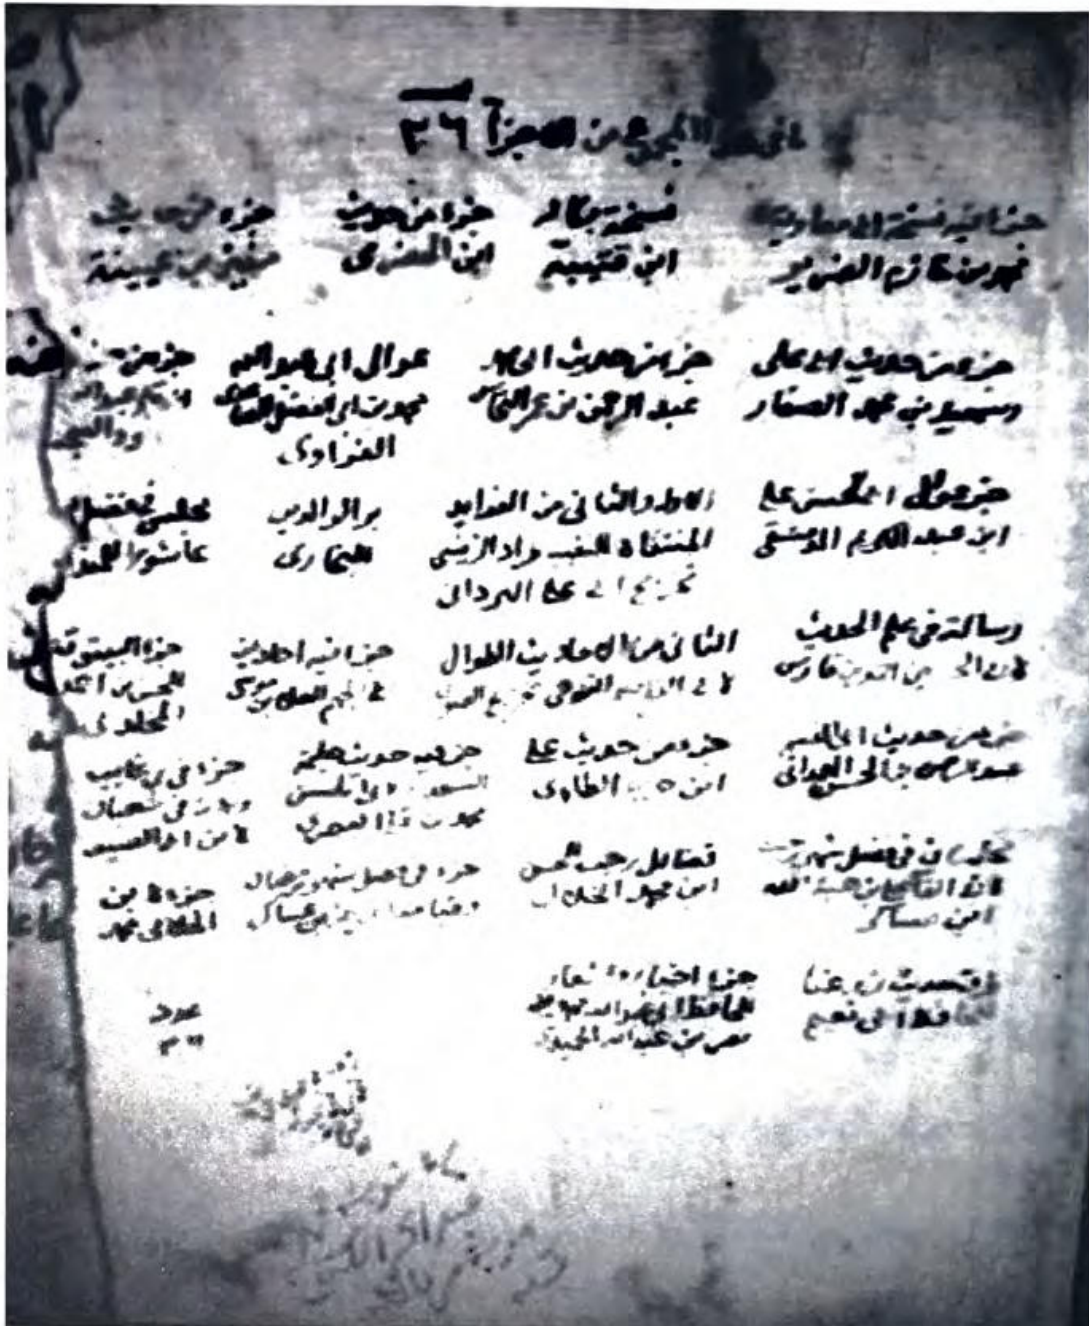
ما في هذا المجموع من الاجزا ٢٦

جزء فيه نسخة ابراهيم
نسخة بكار
جزء من حديث
جزء من حديث

محمد بن شاذان الصنوبري
ابن قتيبة
ابن المقرئ
سفيان بن عيينة

جزء من حديث ابي علي
جزء من حديث ابي محمد
عوالي ابي الحسن
جزء من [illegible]

اسماعيل بن محمد الصفار
عبد الرحمن بن عمر النحاس
تخريج ابي الفتوح
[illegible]

الغزاوي

جزء من حديث الحسن بن علي
الاول والثاني من الفوايد
بر الوالدين
مجلس من فضل

ابن عبد الكريم الدمشقي
المنتقاة المنتخبة من الزينبي
للبخاري
عاشورا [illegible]

تخريج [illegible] المرداني

رسالة في علم الحديث
الثاني من الاحاديث الطوال
جزء فيه احاديث
جزء البيتوتة

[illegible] فارس
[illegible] تخريج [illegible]
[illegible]
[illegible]

جزء من حديث ابي الحسن
جزء من حديث علي
جزء من حديث
جزء في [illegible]

عبد الرحمن بن الحسن العراقي
ابن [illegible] الطاوي
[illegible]
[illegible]

مجلس في فضل شهر رجب
فضائل رجب
جزء في فضل شهر رمضان
جزء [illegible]

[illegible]
ابن محمد الخلال
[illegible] بن عساكر
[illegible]

ابن عساكر

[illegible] عن
جزء اخبار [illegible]

الحافظ ابي نعيم
الحافظ ابي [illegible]

عدد
٢٦

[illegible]

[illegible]